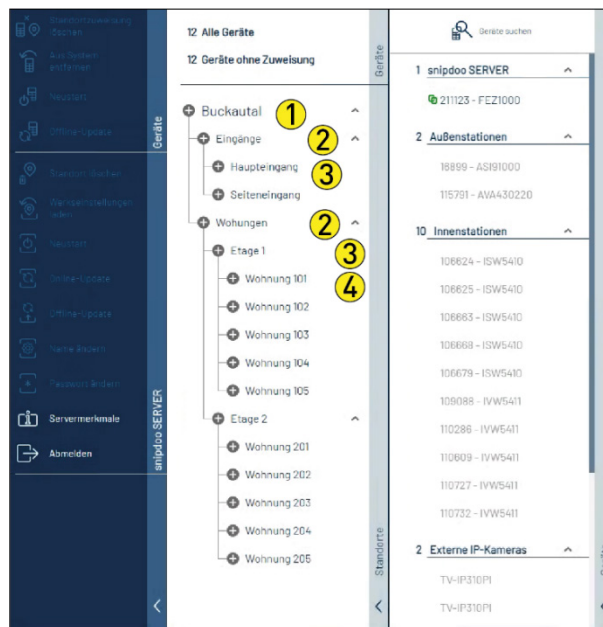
Standortzuweisung löschen

Aus System entfernen

Neustart

Offline-Update

Standort suchen

Werkseinstellungen laden

Neustart

Online-Update

Offline-Update

Name ändern

Passwort ändern

Servermerkmale

Abmelden

Geräte

snipdoo SERVER

12 Alle Geräte

12 Geräte ohne Zuweisung

Buckautal 1

Eingänge 2

Haupteingang 3

Seiteneingang

Wohnungen 2

Etage 1 3

Wohnung 101 4

Wohnung 102

Wohnung 103

Wohnung 104

Wohnung 105

Etage 2

Wohnung 201

Wohnung 202

Wohnung 203

Wohnung 204

Wohnung 205

Geräte

Standorte

Geräte suchen

1 snipdoo SERVER

211123 - FEZ1000

2 Außenstationen

16899 - ASI91000

115791 - AVA430220

10 Innenstationen

106624 - ISW5410

106625 - ISW5410

106663 - ISW5410

106668 - ISW5410

106679 - ISW5410

109088 - IVW5411

110286 - IVW5411

110609 - IVW5411

110727 - IVW5411

110732 - IVW5411

2 Externe IP-Kameras

TV-IP310PI

TV-IP310PI